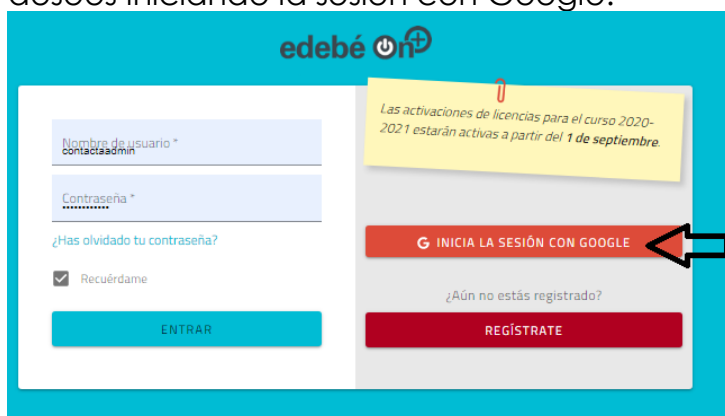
deseos iniciando la sesión con Google.

edebé On

Nombre de usuario *
contactaadmin

Contraseña *
••••••••••••

¿Has olvidado tu contraseña?

Recuérdame

ENTRAR

Las activaciones de licencias para el curso 2020-2021 estarán activas a partir del **1 de septiembre**.

G INICIA LA SESIÓN CON GOOGLE

¿Aún no estás registrado?

REGÍSTRATE